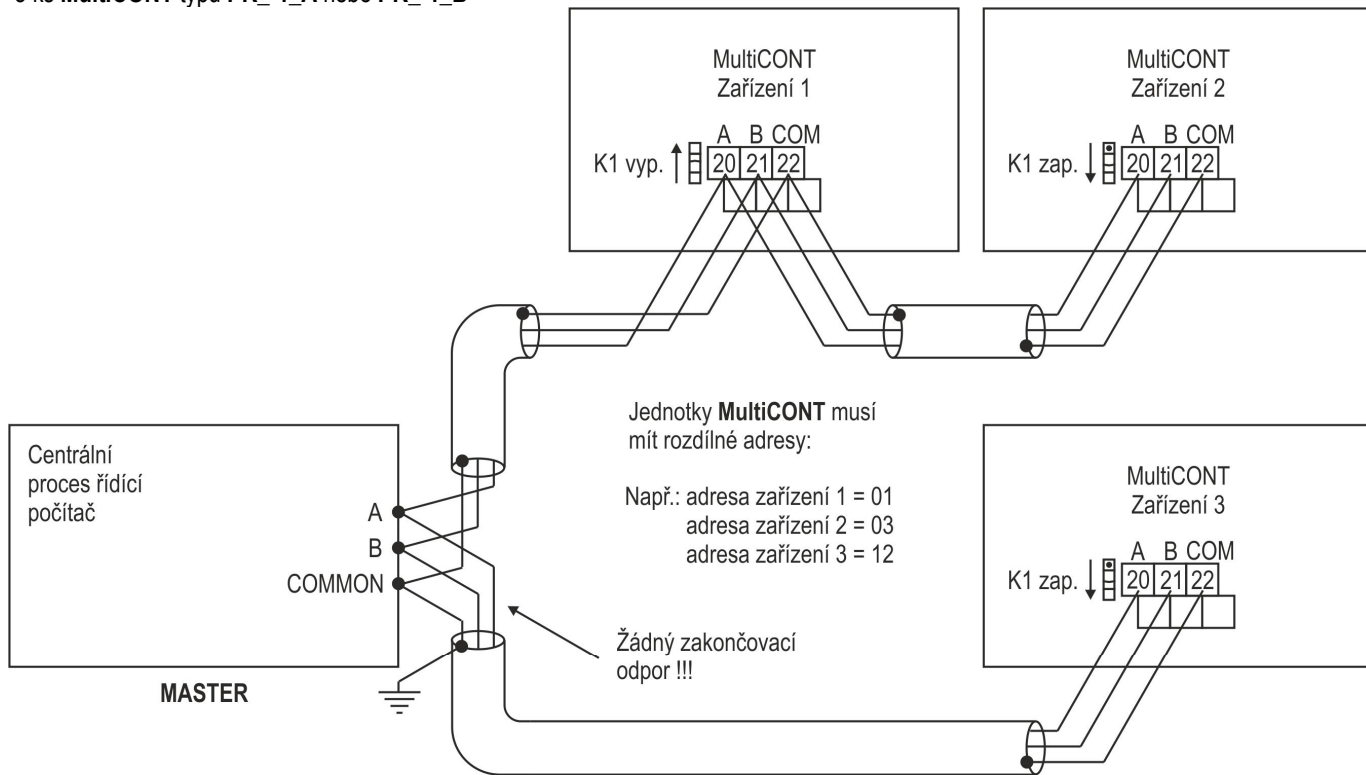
3 ks MultiCONT typu PX_-1_A nebo PX_-1_B

MultiCONT
Zařízení 1

A B COM
K1 vyp. 20 21 22

MultiCONT
Zařízení 2

A B COM
K1 zap. 20 21 22

Jednotky MultiCONT musí mít rozdílné adresy:

Např.: adresa zařízení 1 = 01
adresa zařízení 2 = 03
adresa zařízení 3 = 12

Centrální proces řídící počítač

A
B
COMMON

MASTER

Žádný zakončovací odpor !!!

MultiCONT
Zařízení 3

A B COM
K1 zap. 20 21 22